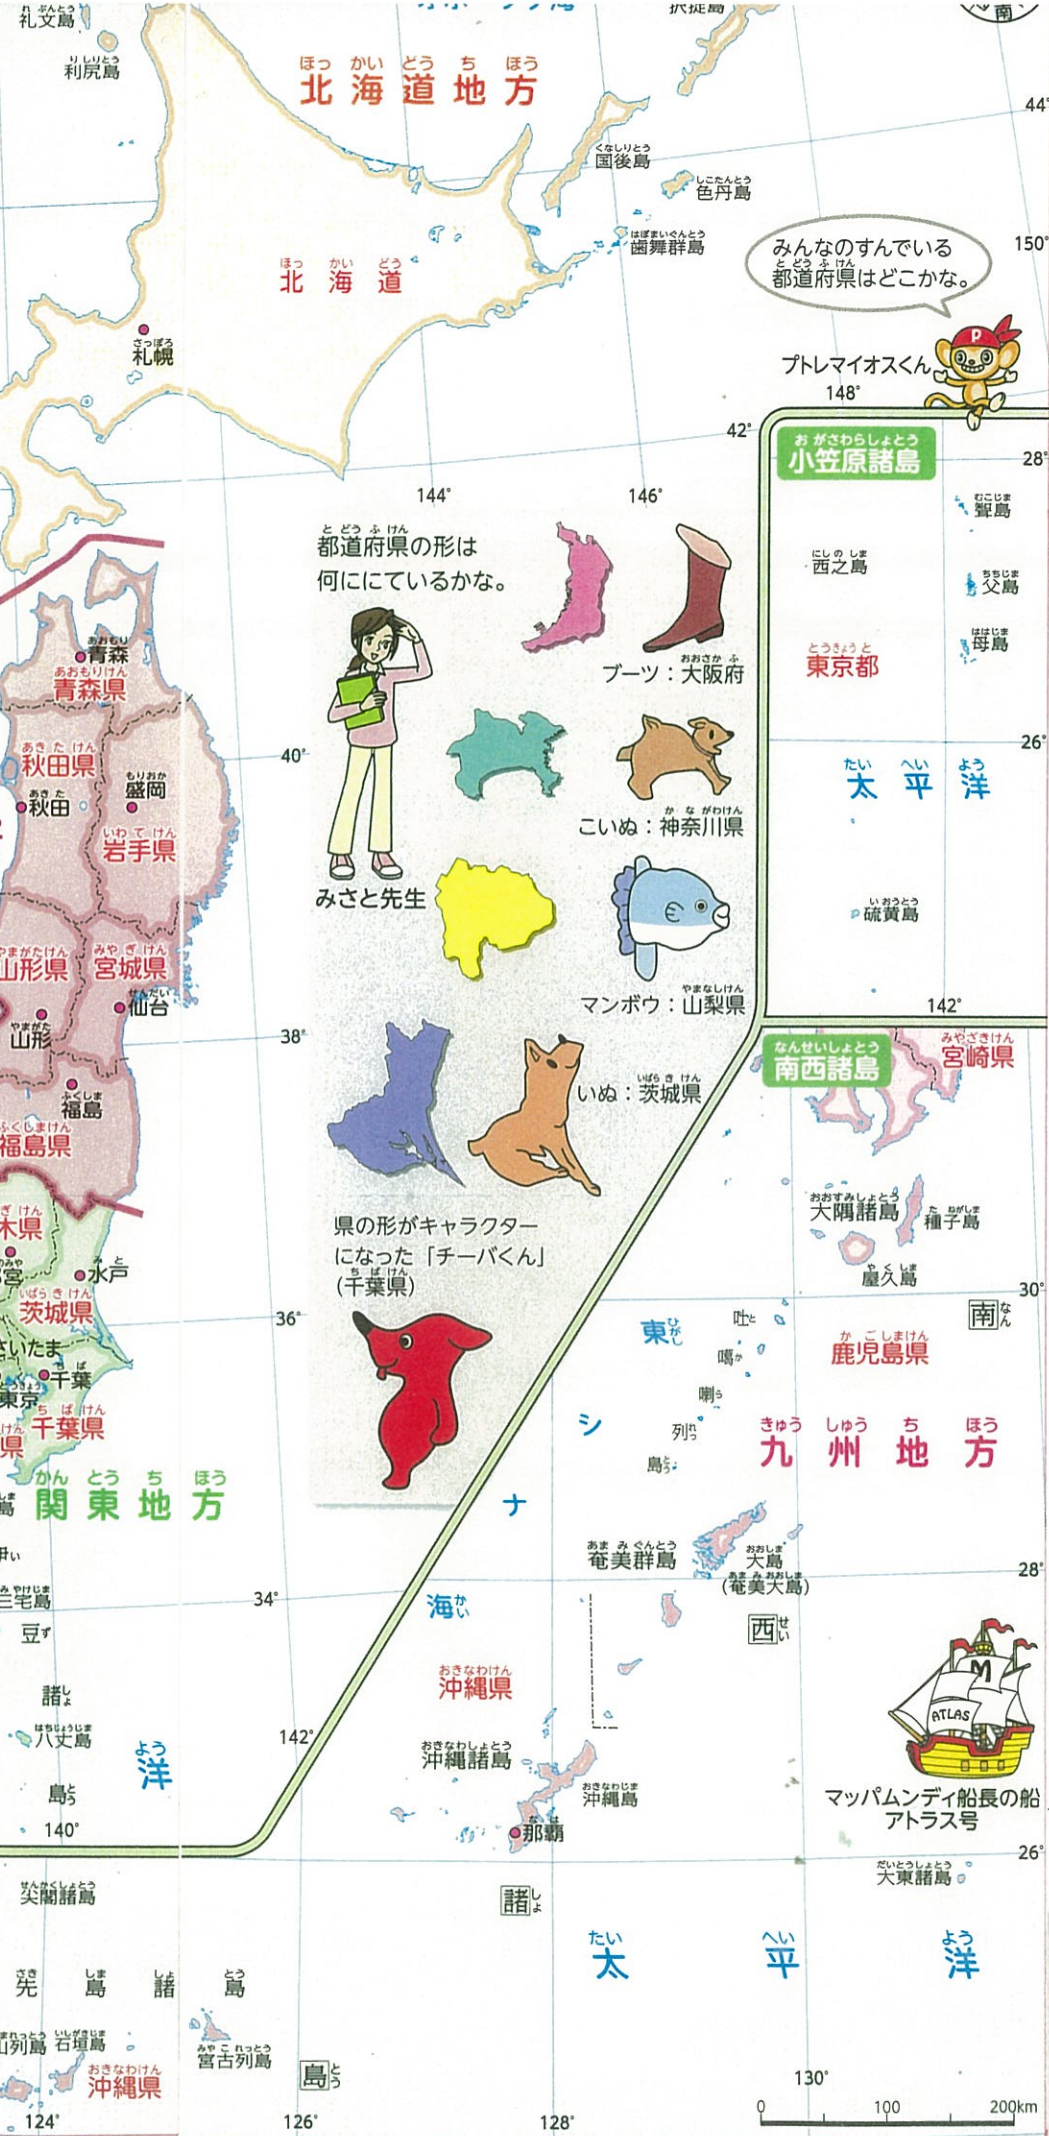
礼文島
利尻島
北海道地方
択捉島
南
44°
国後島
色丹島
歯舞群島
150°
北海道
みんなのすんでいる都道府県はどこかな。
札幌
プトレマイオスくん
148°
42°
小笠原諸島
28°
144°
146°
聟島
都道府県の形は何ににているかな。
西之島
父島
母島
東京都
ブーツ：大阪府
青森
青森県
40°
26°
秋田県
盛岡
秋田
太平洋
こいぬ：神奈川県
岩手県
みさと先生
硫黄島
山形県
宮城県
仙台
マンボウ：山梨県
142°
山形
38°
南西諸島
宮崎県
福島
いぬ：茨城県
福島県
大隅諸島
種子島
木県
県の形がキャラクターになった「チーバくん」(千葉県)
屋久島
水戸
30°
茨城県
36°
南
さいたま
東
吐
鹿児島県
千葉
噶
東京
喇
千葉県
シ
列
九州地方
県
島
関東地方
ナ
奄美群島
大島
(奄美大島)
28°
三宅島
34°
海
西
豆
沖縄県
諸
八丈島
142°
洋
沖縄諸島
島
沖縄島
マッパムンディ船長の船
アトラス号
140°
那覇
26°
尖閣諸島
大東諸島
諸
太平洋
先島諸島
山列島
石垣島
宮古列島
沖縄県
島
130°
124°
126°
128°
0
100
200km